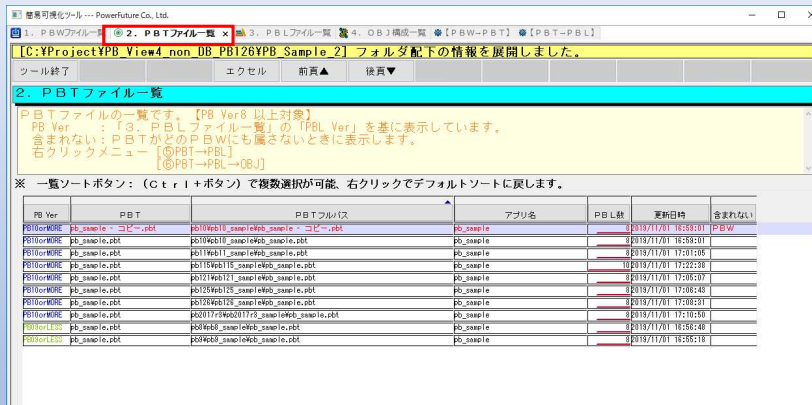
簡易可視化ツール --- PowerFuture Co., Ltd.

1．PBWファイル一覧　2．PBTファイル一覧 ×　3．PBLファイル一覧　4．OBJ構成一覧　【PBW−PBT】　【PBT−PBL】

[C:¥Project¥PB_View4_non_DB_PB126¥PB_Sample_2] フォルダ配下の情報を展開しました。

ツール終了　エクセル　前頁▲　後頁▼

2．PBTファイル一覧

PBTファイルの一覧です。【PB Ver8 以上対象】
PB Ver　：「3．PBLファイル一覧」の「PBL Ver」を基に表示しています。
含まれない：PBTがどのPBWにも属さないときに表示します。
右クリックメニュー [⑥PBT→PBL]
[⑥PBT→PBL→OBJ]

※　一覧ソートボタン：（Ctrl＋ボタン）で複数選択が可能、右クリックでデフォルトソートに戻します。

| PB Ver | PBT | PBTフルパス | アプリ名 | PBL数 | 更新日時 | 含まれない |
|---|---|---|---|---|---|---|
| PB10orMORE | pb_sample - コピー.pbt | pb10¥pb10_sample¥pb_sample - コピー.pbt | pb_sample | 8 | 2019/11/01 16:59:01 | PBW |
| PB10orMORE | pb_sample.pbt | pb10¥pb10_sample¥pb_sample.pbt | pb_sample | 8 | 2019/11/01 16:59:01 | |
| PB10orMORE | pb_sample.pbt | pb11¥pb11_sample¥pb_sample.pbt | pb_sample | 8 | 2019/11/01 17:01:05 | |
| PB10orMORE | pb_sample.pbt | pb115¥pb115_sample¥pb_sample.pbt | pb_sample | 10 | 2019/11/01 17:22:38 | |
| PB10orMORE | pb_sample.pbt | pb121¥pb121_sample¥pb_sample.pbt | pb_sample | 8 | 2019/11/01 17:05:07 | |
| PB10orMORE | pb_sample.pbt | pb125¥pb125_sample¥pb_sample.pbt | pb_sample | 8 | 2019/11/01 17:06:43 | |
| PB10orMORE | pb_sample.pbt | pb126¥pb126_sample¥pb_sample.pbt | pb_sample | 8 | 2019/11/01 17:08:31 | |
| PB10orMORE | pb_sample.pbt | pb2017r3¥pb2017r3_sample¥pb_sample.pbt | pb_sample | 8 | 2019/11/01 17:10:50 | |
| PB9orLESS | pb_sample.pbt | pb8¥pb8_sample¥pb_sample.pbt | pb_sample | 8 | 2019/11/01 16:56:48 | |
| PB9orLESS | pb_sample.pbt | pb9¥pb9_sample¥pb_sample.pbt | pb_sample | 8 | 2019/11/01 16:55:18 | |